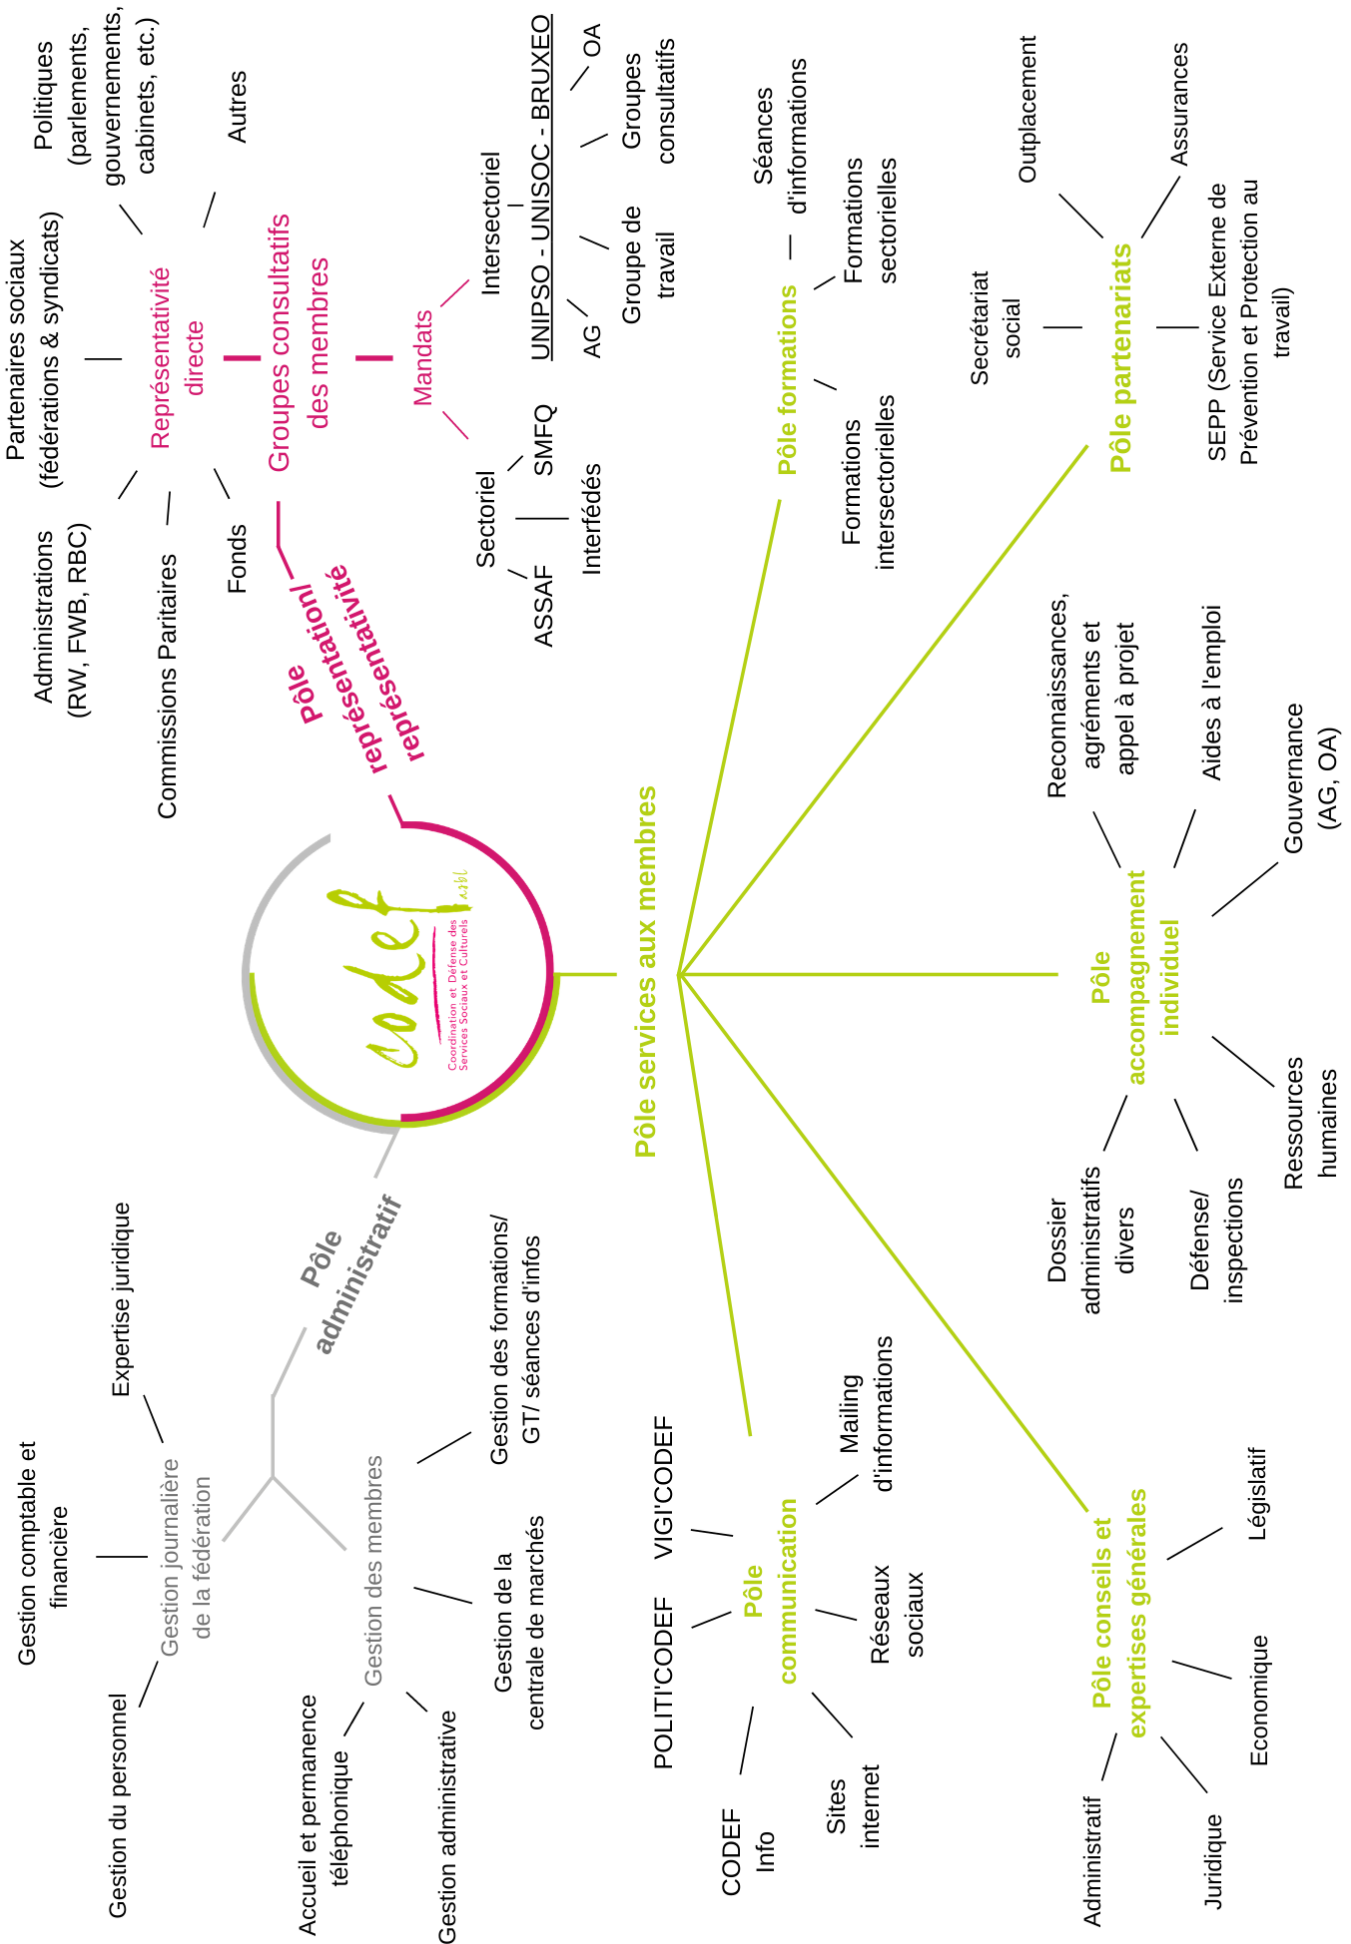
codef asbl
Coordination et Défense des Services Sociaux et Culturels

Pôle représentation/ représentativité

Groupes consultatifs des membres

Représentativité directe

Administrations (RW, FWB, RBC)

Partenaires sociaux (fédérations & syndicats)

Politiques (parlements, gouvernements, cabinets, etc.)

Autres

Commissions Paritaires

Fonds

Mandats

Sectoriel

ASSAF

SMFQ

Interfédés

Intersectoriel

UNIPSO - UNISOC - BRUXEO

AG

Groupe de travail

Groupes consultatifs

OA

Pôle services aux membres

Pôle formations

Séances d'informations

Formations sectorielles

Formations intersectorielles

Pôle partenariats

Outplacement

Assurances

Secrétariat social

SEPP (Service Externe de Prévention et Protection au travail)

Pôle accompagnement individuel

Reconnaissances, agréments et appel à projet

Aides à l'emploi

Gouvernance (AG, OA)

Ressources humaines

Défense/ inspections

Dossier administratifs divers

Pôle conseils et expertises générales

Législatif

Economique

Juridique

Administratif

Pôle communication

VIGI'CODEF

POLITI'CODEF

Mailing d'informations

Réseaux sociaux

Sites internet

CODEF Info

Pôle administratif

Gestion journalière de la fédération

Expertise juridique

Gestion comptable et financière

Gestion du personnel

Gestion des membres

Gestion des formations/ GT/ séances d'infos

Gestion de la centrale de marchés

Accueil et permanence téléphonique

Gestion administrative